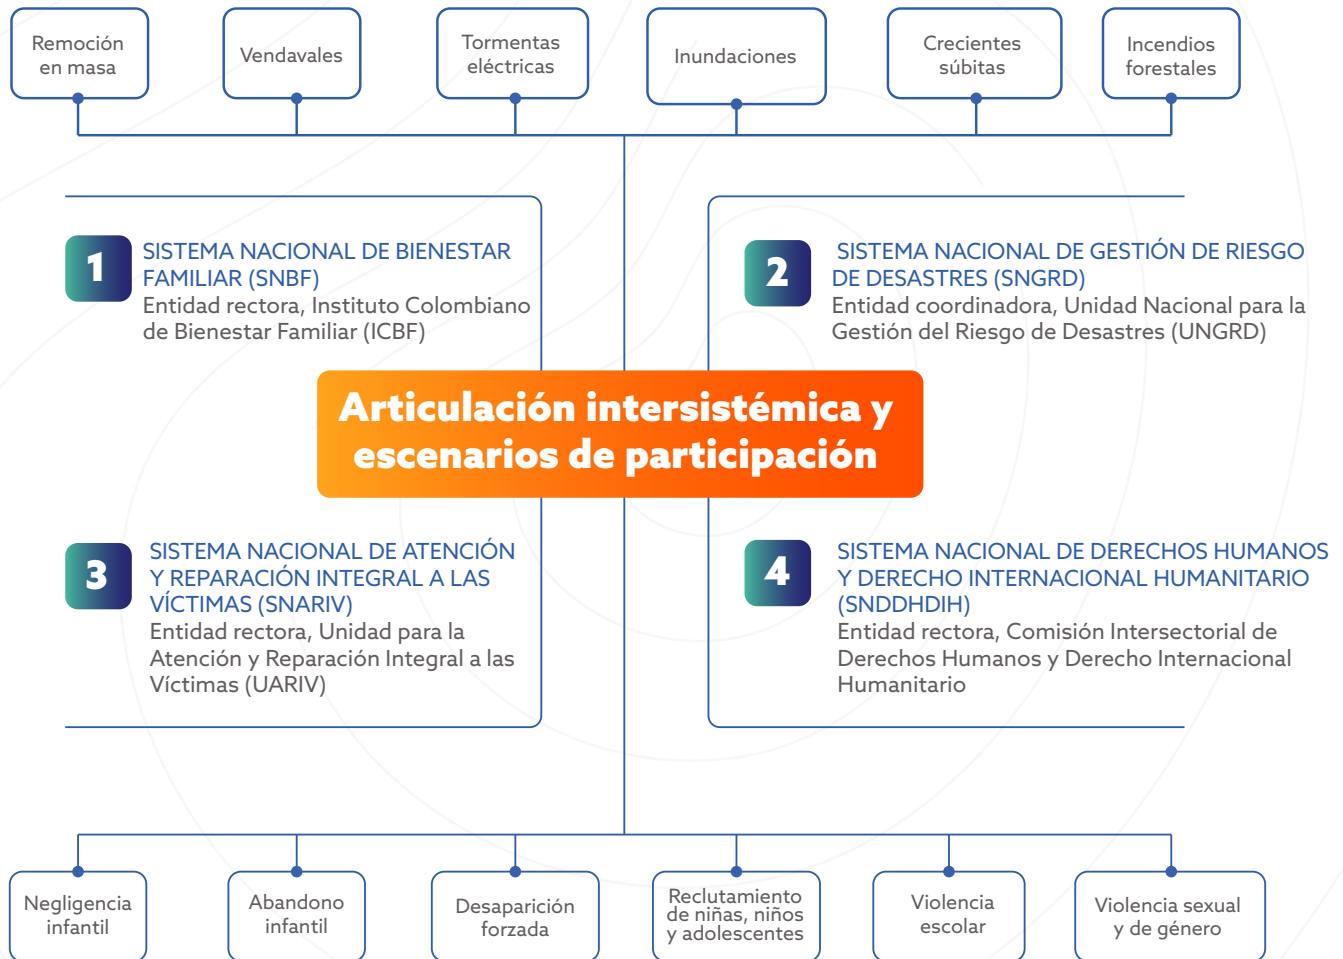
Remoción en masa

Vendavales

Tormentas eléctricas

Inundaciones

Crecientes súbitas

Incendios forestales

1

SISTEMA NACIONAL DE BIENESTAR FAMILIAR (SNBF)
Entidad rectora, Instituto Colombiano de Bienestar Familiar (ICBF)

2

SISTEMA NACIONAL DE GESTIÓN DE RIESGO DE DESASTRES (SNGRD)
Entidad coordinadora, Unidad Nacional para la Gestión del Riesgo de Desastres (UNGRD)

Articulación intersistémica y escenarios de participación

3

SISTEMA NACIONAL DE ATENCIÓN Y REPARACIÓN INTEGRAL A LAS VÍCTIMAS (SNARIV)
Entidad rectora, Unidad para la Atención y Reparación Integral a las Víctimas (UARIV)

4

SISTEMA NACIONAL DE DERECHOS HUMANOS Y DERECHO INTERNACIONAL HUMANITARIO (SNDDHDIH)
Entidad rectora, Comisión Intersectorial de Derechos Humanos y Derecho Internacional Humanitario

Negligencia infantil

Abandono infantil

Desaparición forzada

Reclutamiento de niñas, niños y adolescentes

Violencia escolar

Violencia sexual y de género